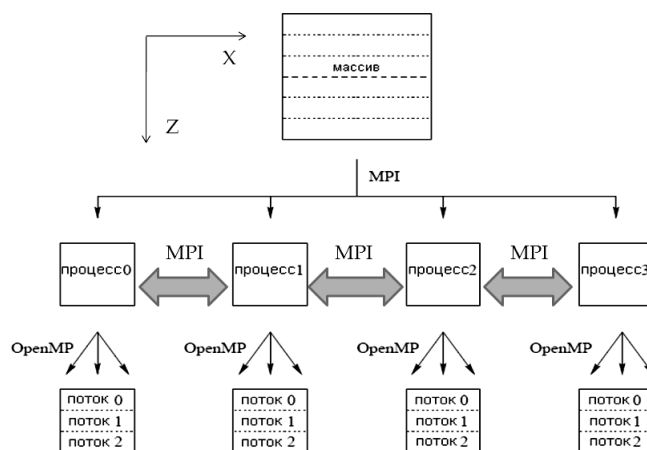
X

Z

массив

MPI

процесс0

MPI

процесс1

MPI

процесс2

MPI

процесс3

OpenMP

OpenMP

OpenMP

OpenMP

поток 0
поток 1
поток 2

поток 0
поток 1
поток 2

поток 0
поток 1
поток 2

поток 0
поток 1
поток 2